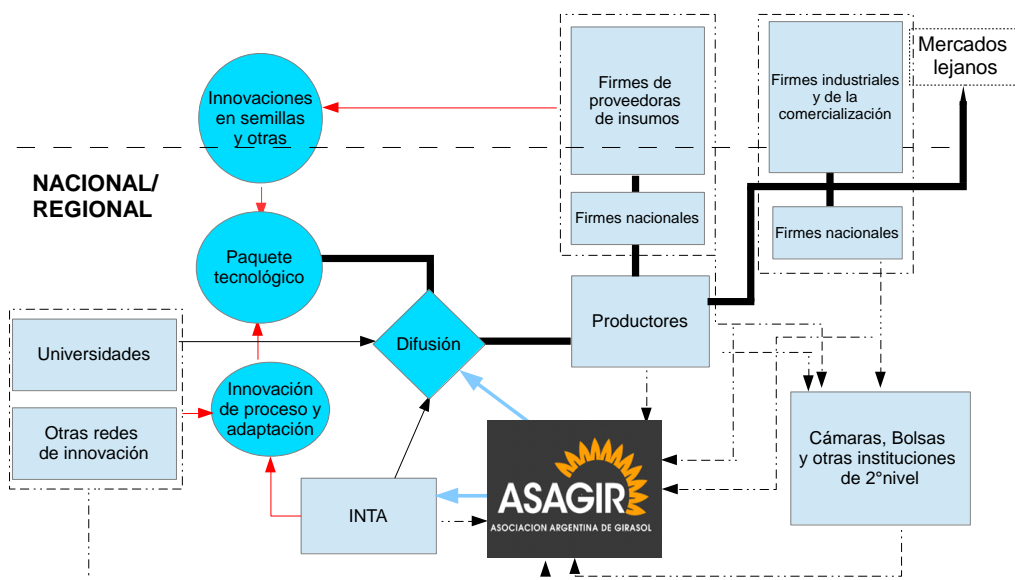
Innovaciones en semillas y otras

Firmes de proveedoras de insumos

Firmes nacionales

Firmes industriales y de la comercialización

Firmes nacionales

Mercados lejanos

NACIONAL/ REGIONAL

Paquete tecnológico

Universidades

Otras redes de innovación

Innovación de proceso y adaptación

Difusión

Productores

Cámaras, Bolsas y otras instituciones de 2°nivel

INTA

ASAGIR

ASOCIACION ARGENTINA DE GIRASOL